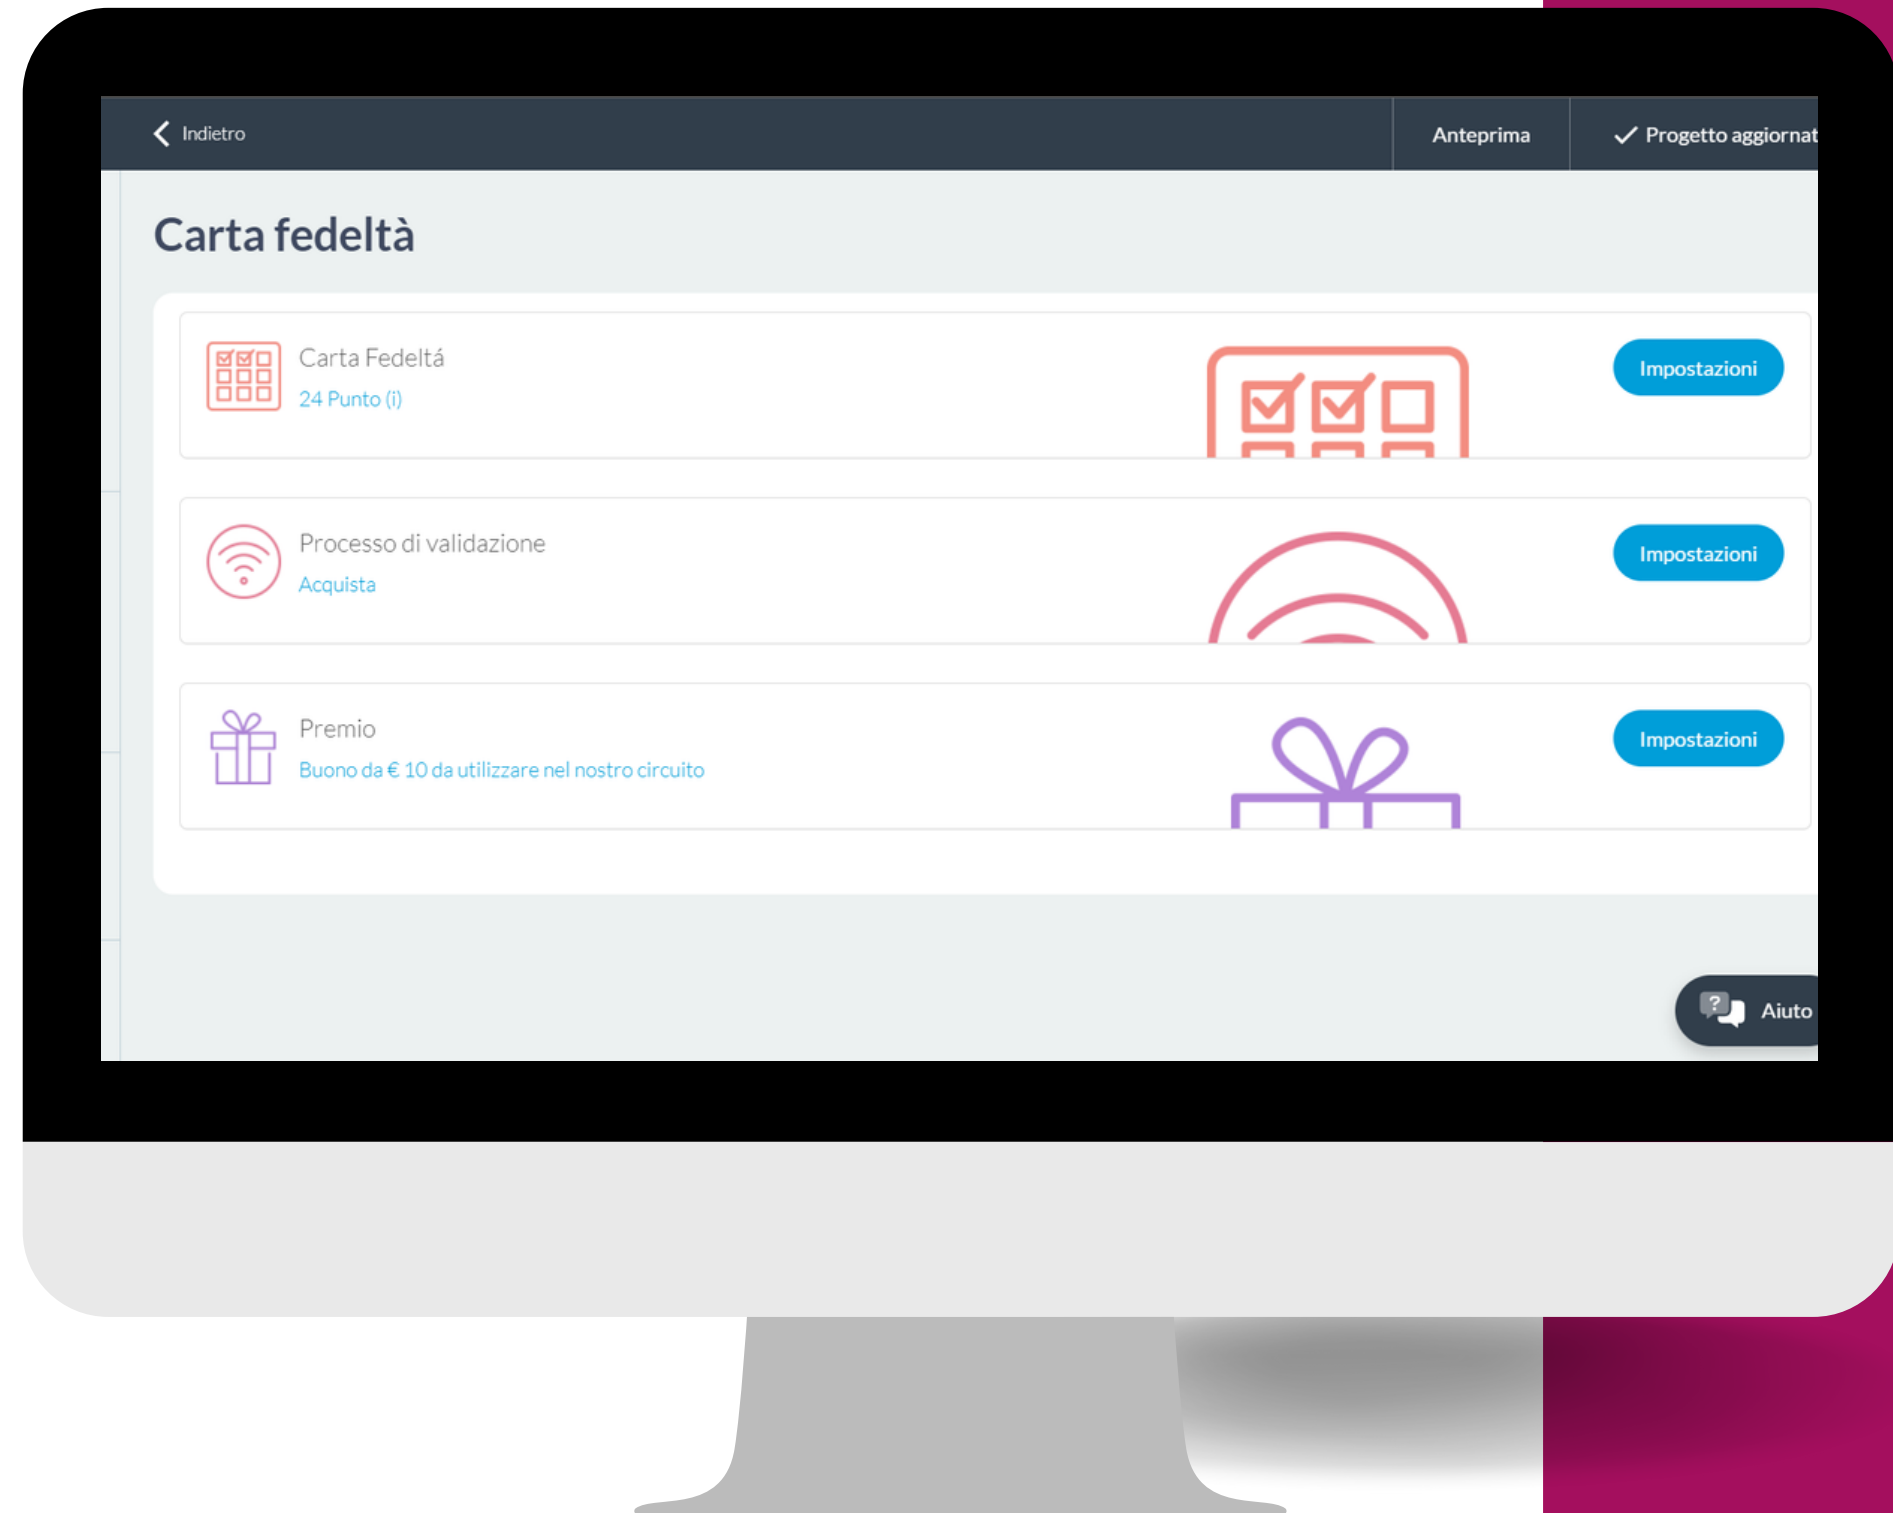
Indietro

Anteprima

Progetto aggiornat

Carta fedeltà

Carta Fedeltá

24 Punto (i)

Impostazioni

Processo di validazione

Acquista

Impostazioni

Premio

Buono da € 10 da utilizzare nel nostro circuito

Impostazioni

Aiuto